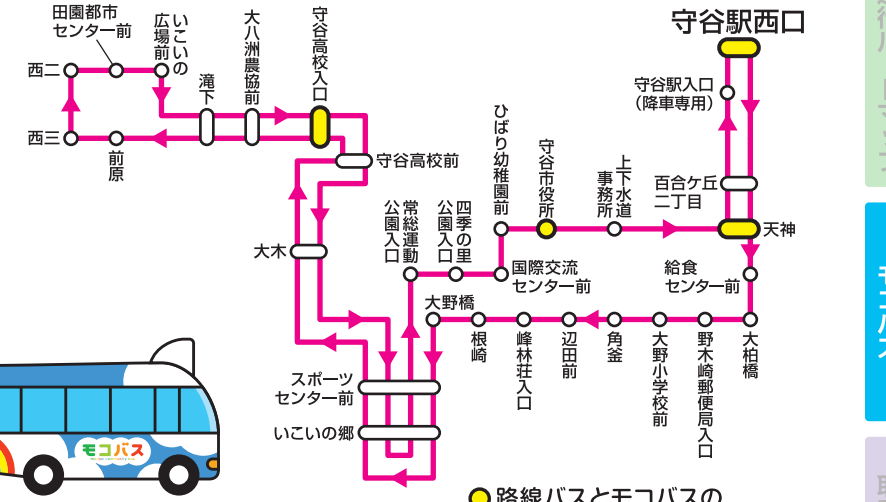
守谷駅西口

田園都市センター前

いこいの広場前

大八洲農協前

守谷高校入口

西二

滝下

西三

前原

守谷高校前

守谷駅入口（降車専用）

ひばり幼稚園前

守谷市役所

上下水道事務所

百合ケ丘二丁目

天神

常総運動公園入口

四季の里公園入口

大木

国際交流センター前

給食センター前

大野橋

根崎

峰林荘入口

辺田前

角釜

大野小学校前

野木崎郵便局入口

大柏橋

スポーツセンター前

いこいの郷

モコバス

路線バスとモコバスの